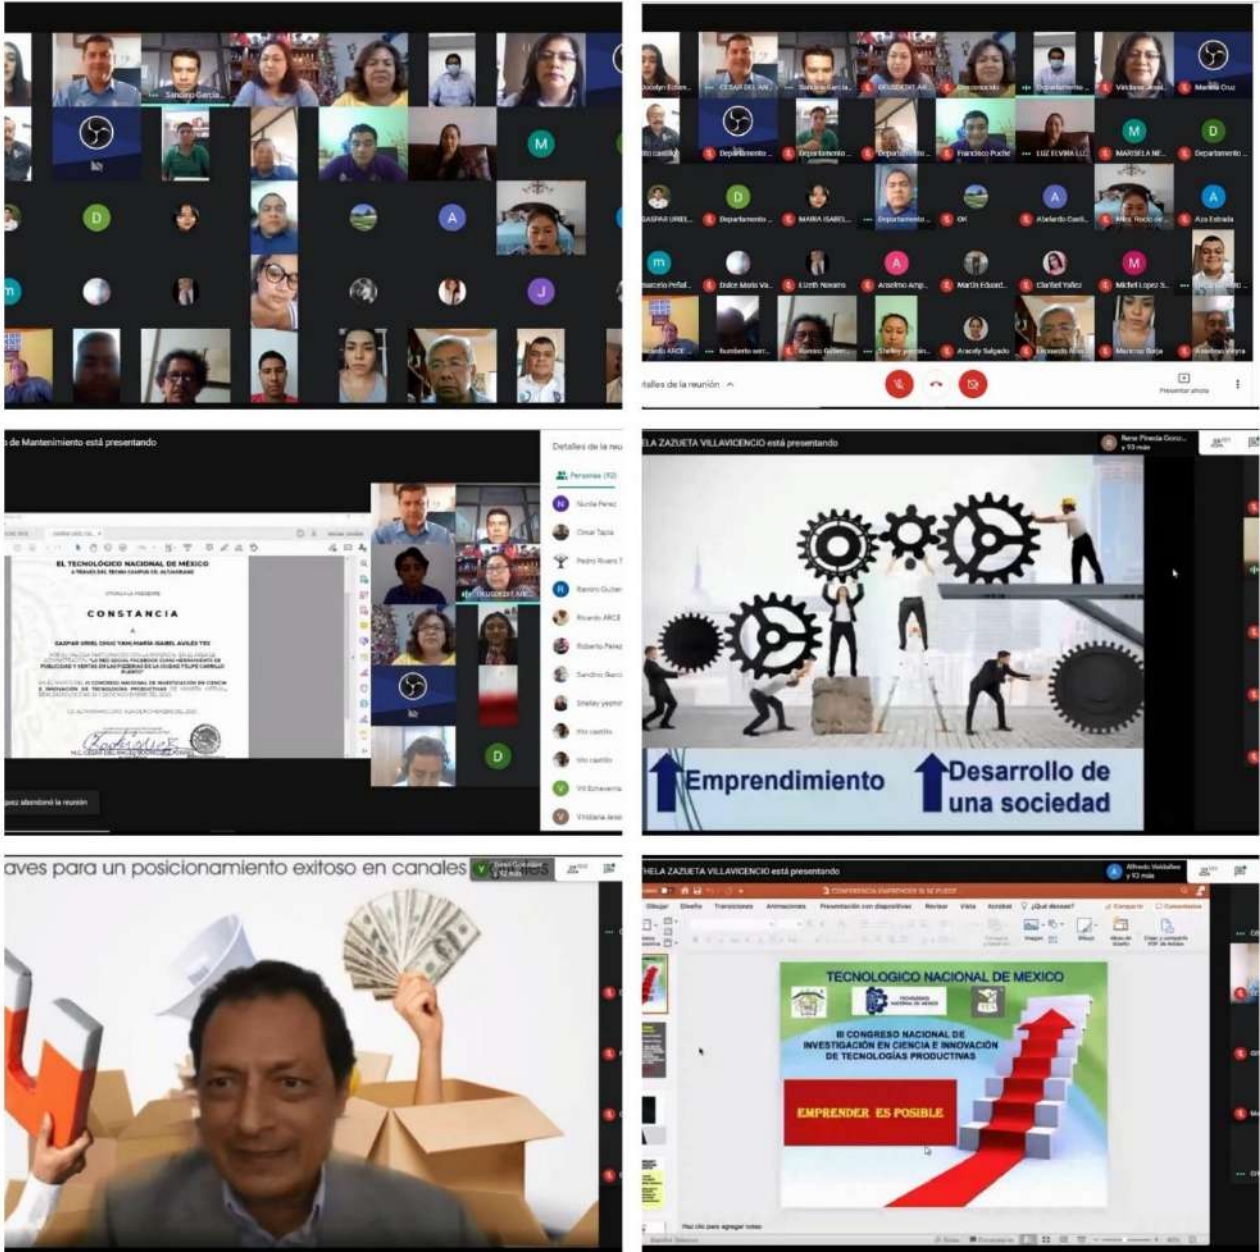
Sandino Garcia

M
D
A
J

Jocelyn Esteve
CESAR DEL ANG...
Sandino Garcia
DELEGDEIT AR...
Departamento...
Valdivia Jesus
Mariela Cruz
Departamento
Departamento
Departamento
Francisco Puche
LUZ ELVIRA LLC
MARISELA ME...
Departamento
GASPAR URIEL
Departamento
MARIA ISABEL
Departamento
OK
Abelardo Casti...
Alma Rocio de...
Aza Estrada
Marcelo Peñal...
Dulce Maria Va...
Lizeth Navarro
Anselmo Amp...
Martin Eduard...
Claribel Yañez
Michel Lopez S...
Ricardo ARCE
Humberto serr...
Ramiro Gutier...
Shelley yessen...
Aracely Salgado
Ernesto Mena
Marcial Borja
Anselmo Vieyra
Detalles de la reunión
Presentar ahora

de Mantenimiento está presentando
Detalles de la reu
Personas (92)
EL TECNOLÓGICO NACIONAL DE MÉXICO
CONSTANCIA
GASPAR URIEL CHUC YAM, MARIA ISABEL AVILES TEC
LA RED SOCIAL FACEBOOK COMO HERRAMIENTA DE PUBLICIDAD Y VENTAS
III CONGRESO NACIONAL DE INVESTIGACIÓN EN CIENCIA E INNOVACIÓN DE TECNOLOGÍAS PRODUCTIVAS
Nuria Perez
César Tapia
Pedro Rivera T
Ramiro Gutier
Ricardo ARCE
Roberto Perez
Sandino Garci
Shelley yeshir
tito castillo
tito castillo
Vil Echeverria
Viridiana Jes
pez abandonó la reunión
D

ELA ZAZUETA VILLAVICENCIO está presentando
Rene Pineda Gonz... y 93 más
Emprendimiento
Desarrollo de una sociedad

aves para un posicionamiento exitoso en canales

HELA ZAZUETA VILLAVICENCIO está presentando
Alfredo Valdañes y 92 más
CONFERENCIA EMPRENDER SI SE PUEDE
Dibujar Diseño Transiciones Animaciones Presentación con diapositivas Revisar Vista Acrobat ¿Qué desea?
TECNOLOGICO NACIONAL DE MEXICO
III CONGRESO NACIONAL DE INVESTIGACIÓN EN CIENCIA E INNOVACIÓN DE TECNOLOGÍAS PRODUCTIVAS
EMPRENDER ES POSIBLE
Haz clic para agregar notas